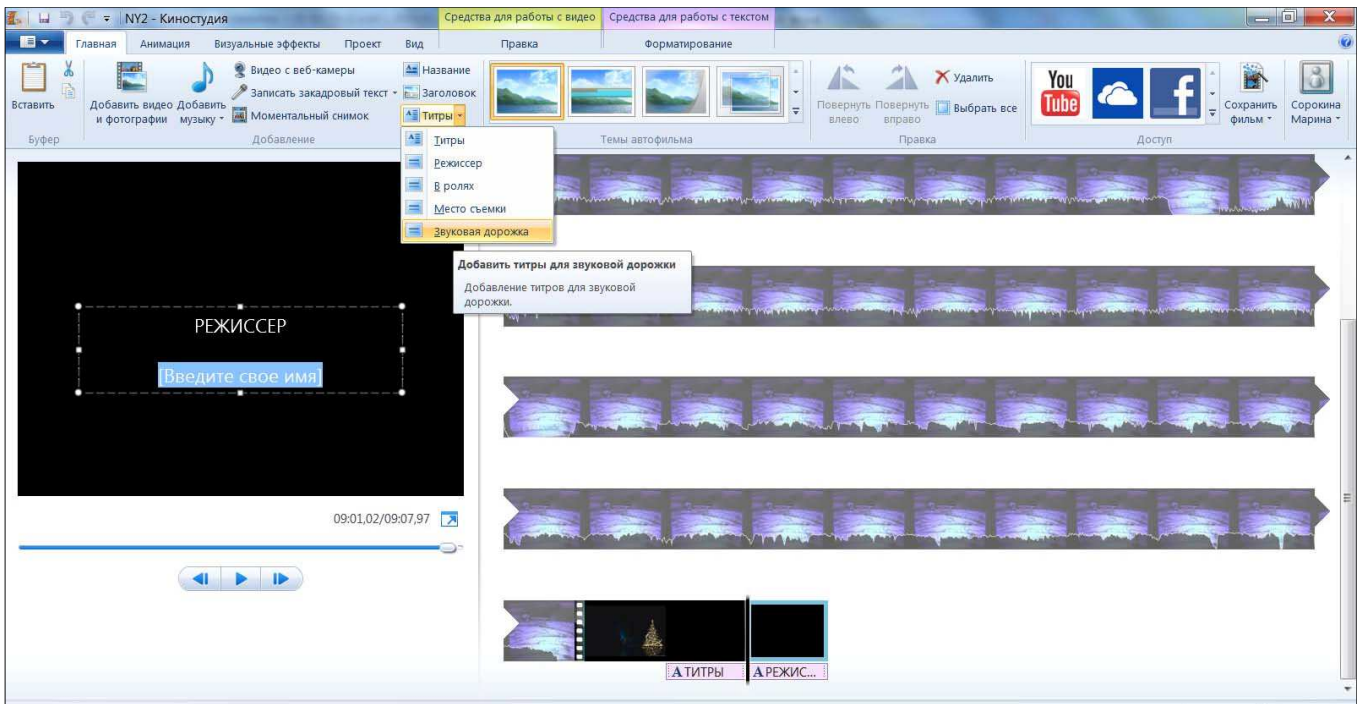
NY2 - Киностудия
Средства для работы с видео
Средства для работы с текстом
Главная
Анимация
Визуальные эффекты
Проект
Вид
Правка
Форматирование
Вставить
Буфер
Добавить видео и фотографии
Добавить музыку
Видео с веб-камеры
Записать закадровый текст
Моментальный снимок
Добавление
Название
Заголовок
Титры
Темы автофильма
Повернуть влево
Повернуть вправо
Удалить
Выбрать все
Правка
You Tube
Доступ
Сохранить фильм
Сорокина Марина
Титры
Режиссер
В ролях
Место съемки
Звуковая дорожка
Добавить титры для звуковой дорожки
Добавление титров для звуковой дорожки.
РЕЖИССЕР
[Введите свое имя]
09:01,02/09:07,97
ТИТРЫ
РЕЖИС...